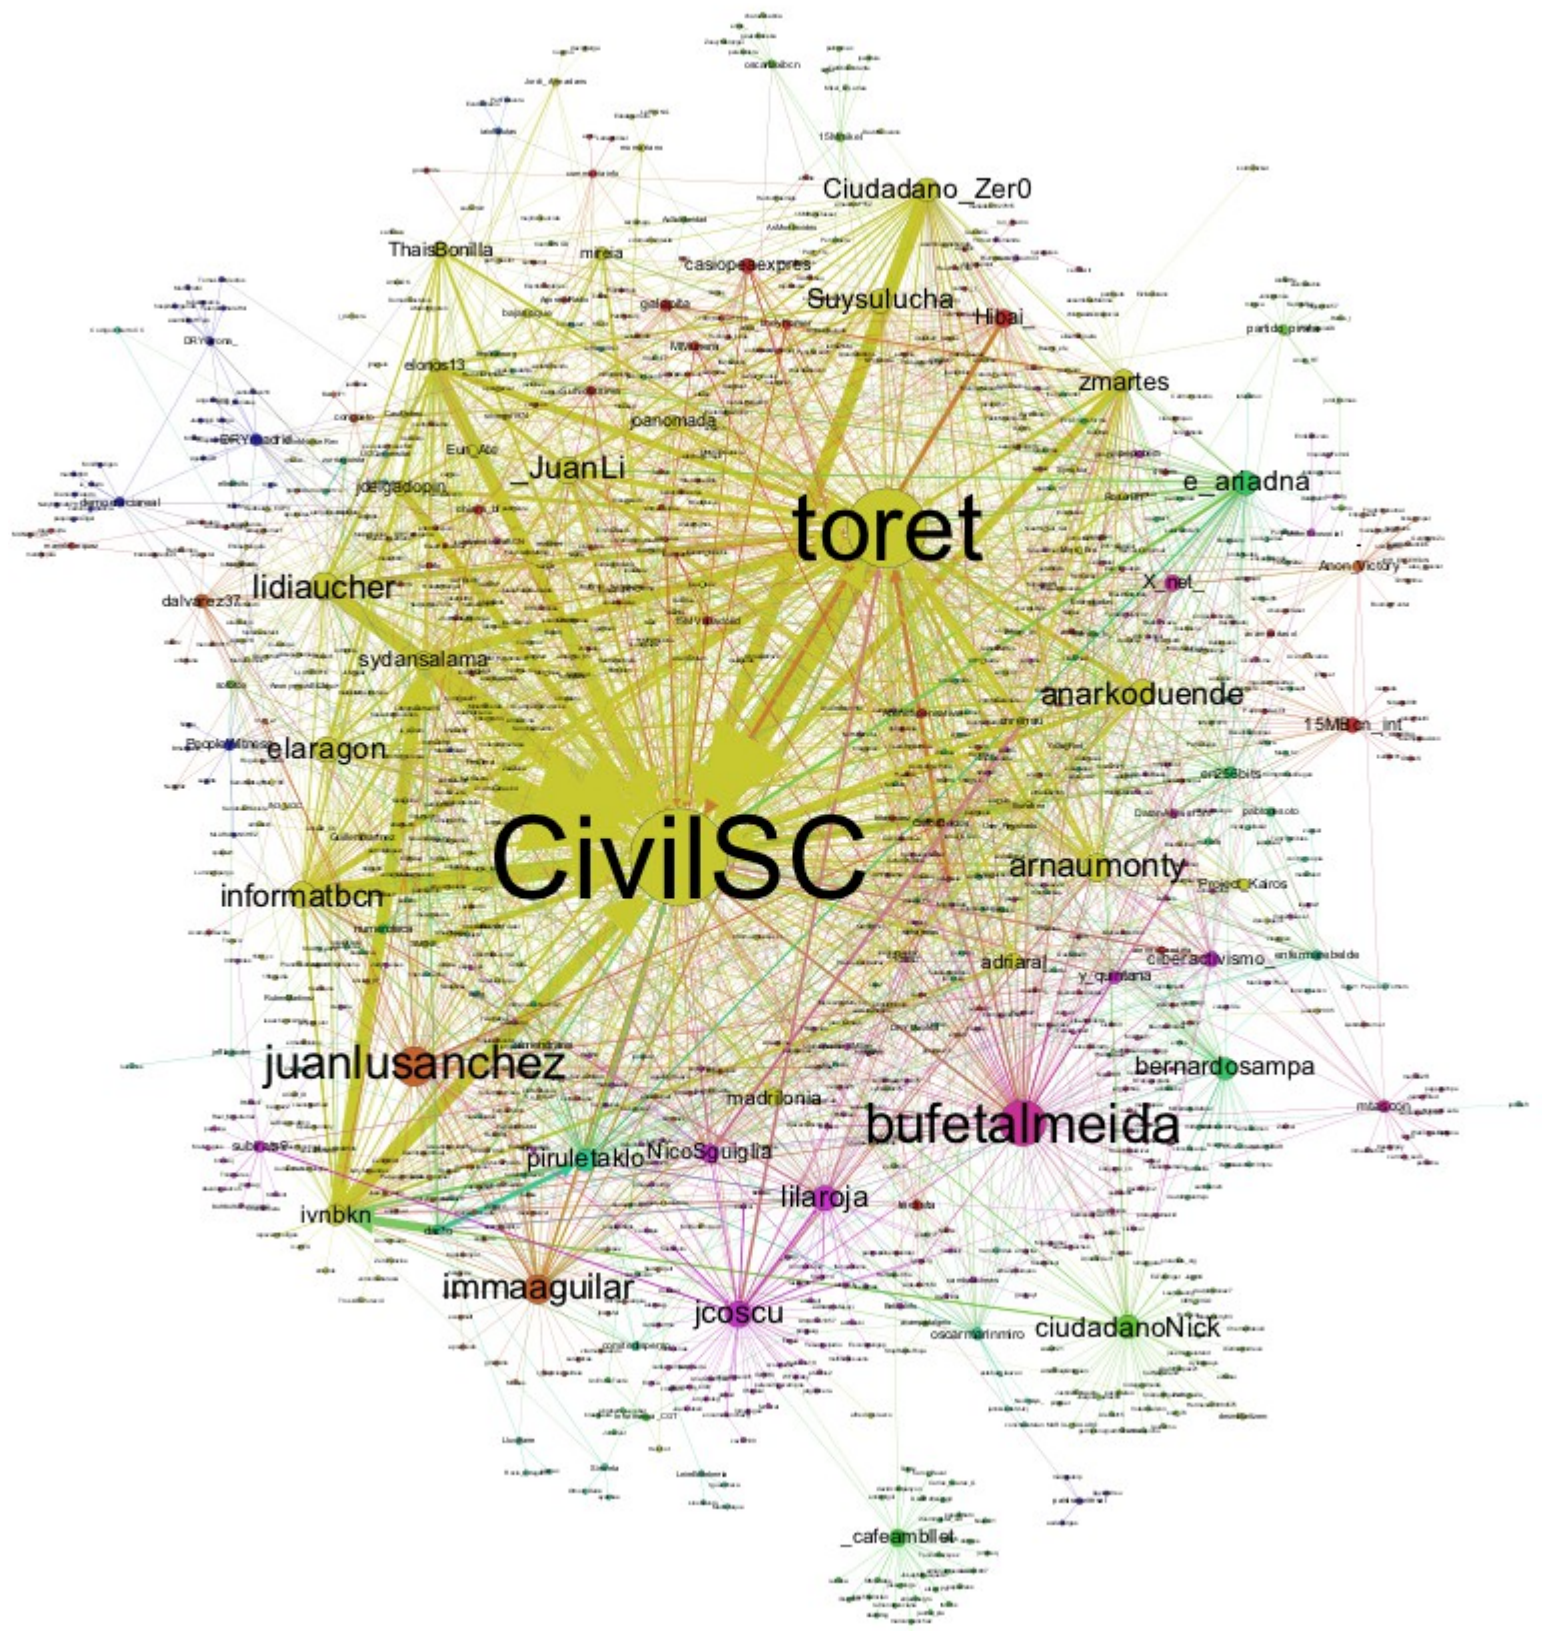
oscarbcn
15Mbcn
Ciudadano_Zer0
ThaisBonilla
mireia
casiopeaexpres
Suysulucha
Hibai
partido_pirata
DRYcom_
elorios13
zmartes
DRYMadrid
joanomada
Eur_Ate
_JuanLi
e_ariadna
jdelgadopin
toret
lidiaucher
X_net_
AnonVictory
dalvarez37
sydansalama
anarkoduende
15MBcn_int
PeopleWitness
elaragon
CivilSC
arnaumonty
Project_Kairos
informatbcn
adriarai
ciberactivismo_
y_quintana
juanlusanchez
bernardosampa
madrilonia
bufetalmeida
piruletaklo
NicoSguiglia
lilaroja
ivnbkn
immaaguilar
jcoscu
oscarmarinmiro
ciudadanoNick
_cafeambllet